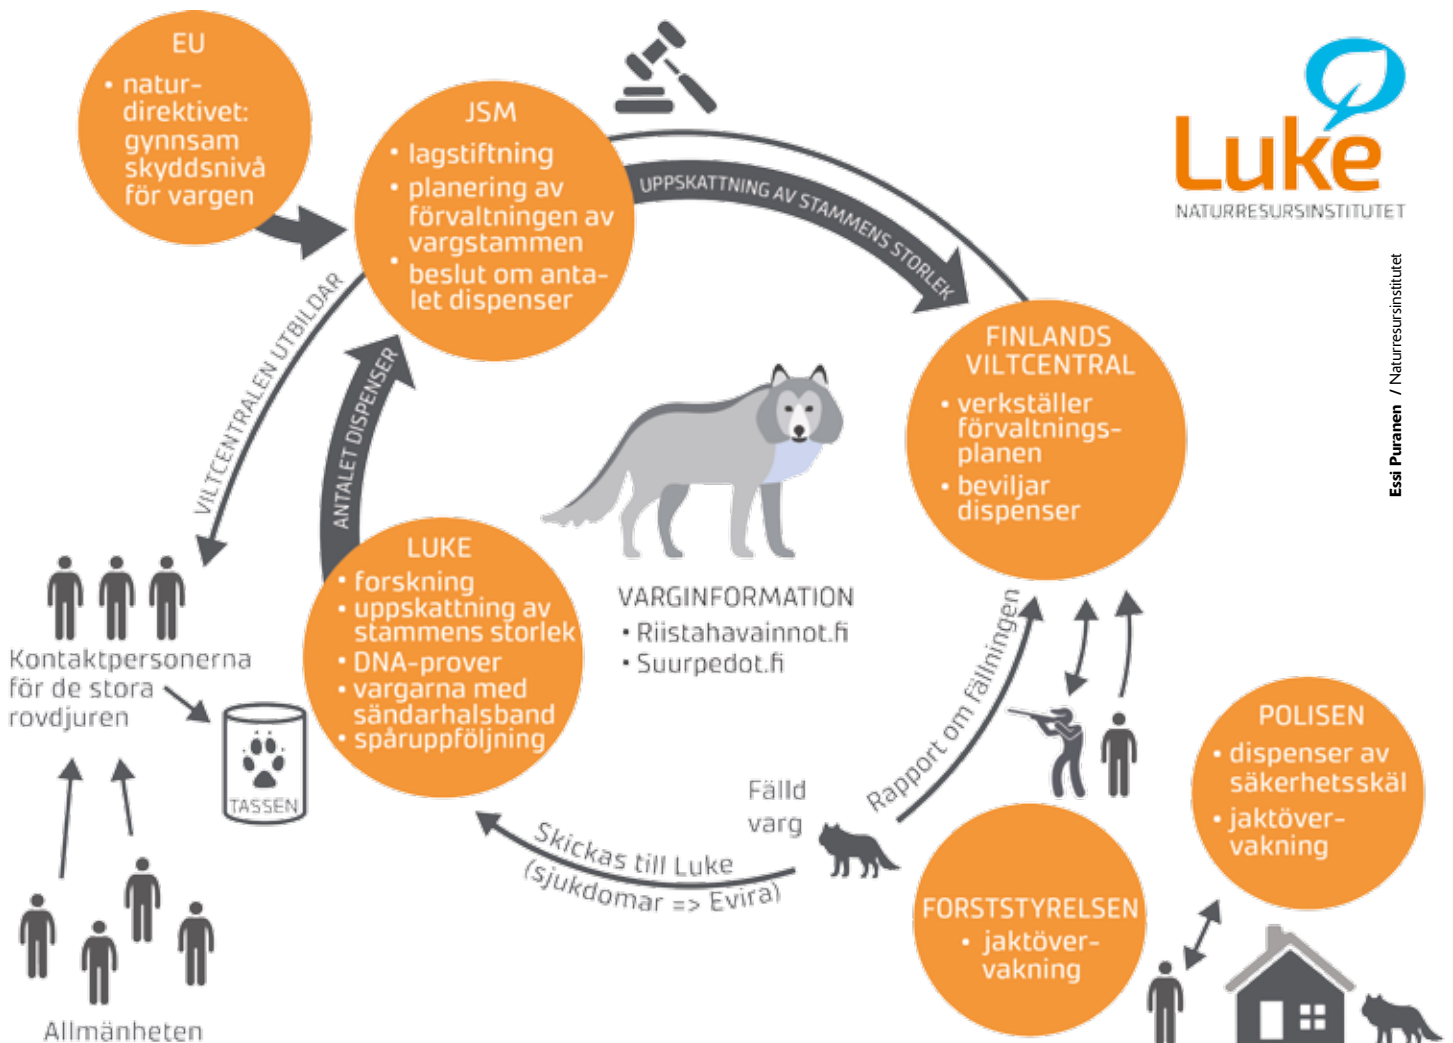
EU
• naturdirektivet: gynnsam skyddsnivå för vargen

JSM
• lagstiftning
• planering av förvaltningen av vargstammen
• beslut om antalet dispenser

UPPSKATTNING AV STAMMENS STORLEK

Luke
NATURRESURSINSTITUTET

Essi Puranen / Naturresursinstitutet

FINLANDS VILTCENTRAL
• verkställer förvaltningsplanen
• beviljar dispenser

VILTCENTRALEN UTBILDAR

ANTALET DISPENSER

LUKE
• forskning
• uppskattning av stammens storlek
• DNA-prover
• vargarna med sändarhalsband
• spåruppföljning

VARGINFORMATION
• Riistahavainnot.fi
• Suurpedot.fi

Kontaktpersonerna för de stora rovdjuren

TASSEN

Allmänheten

Rapport om fällningen

Fälld varg

Skickas till Luke (sjukdomar => Evira)

POLISEN
• dispenser av säkerhetsskäl
• jaktövervakning

FORSTSTYRELSEN
• jaktövervakning